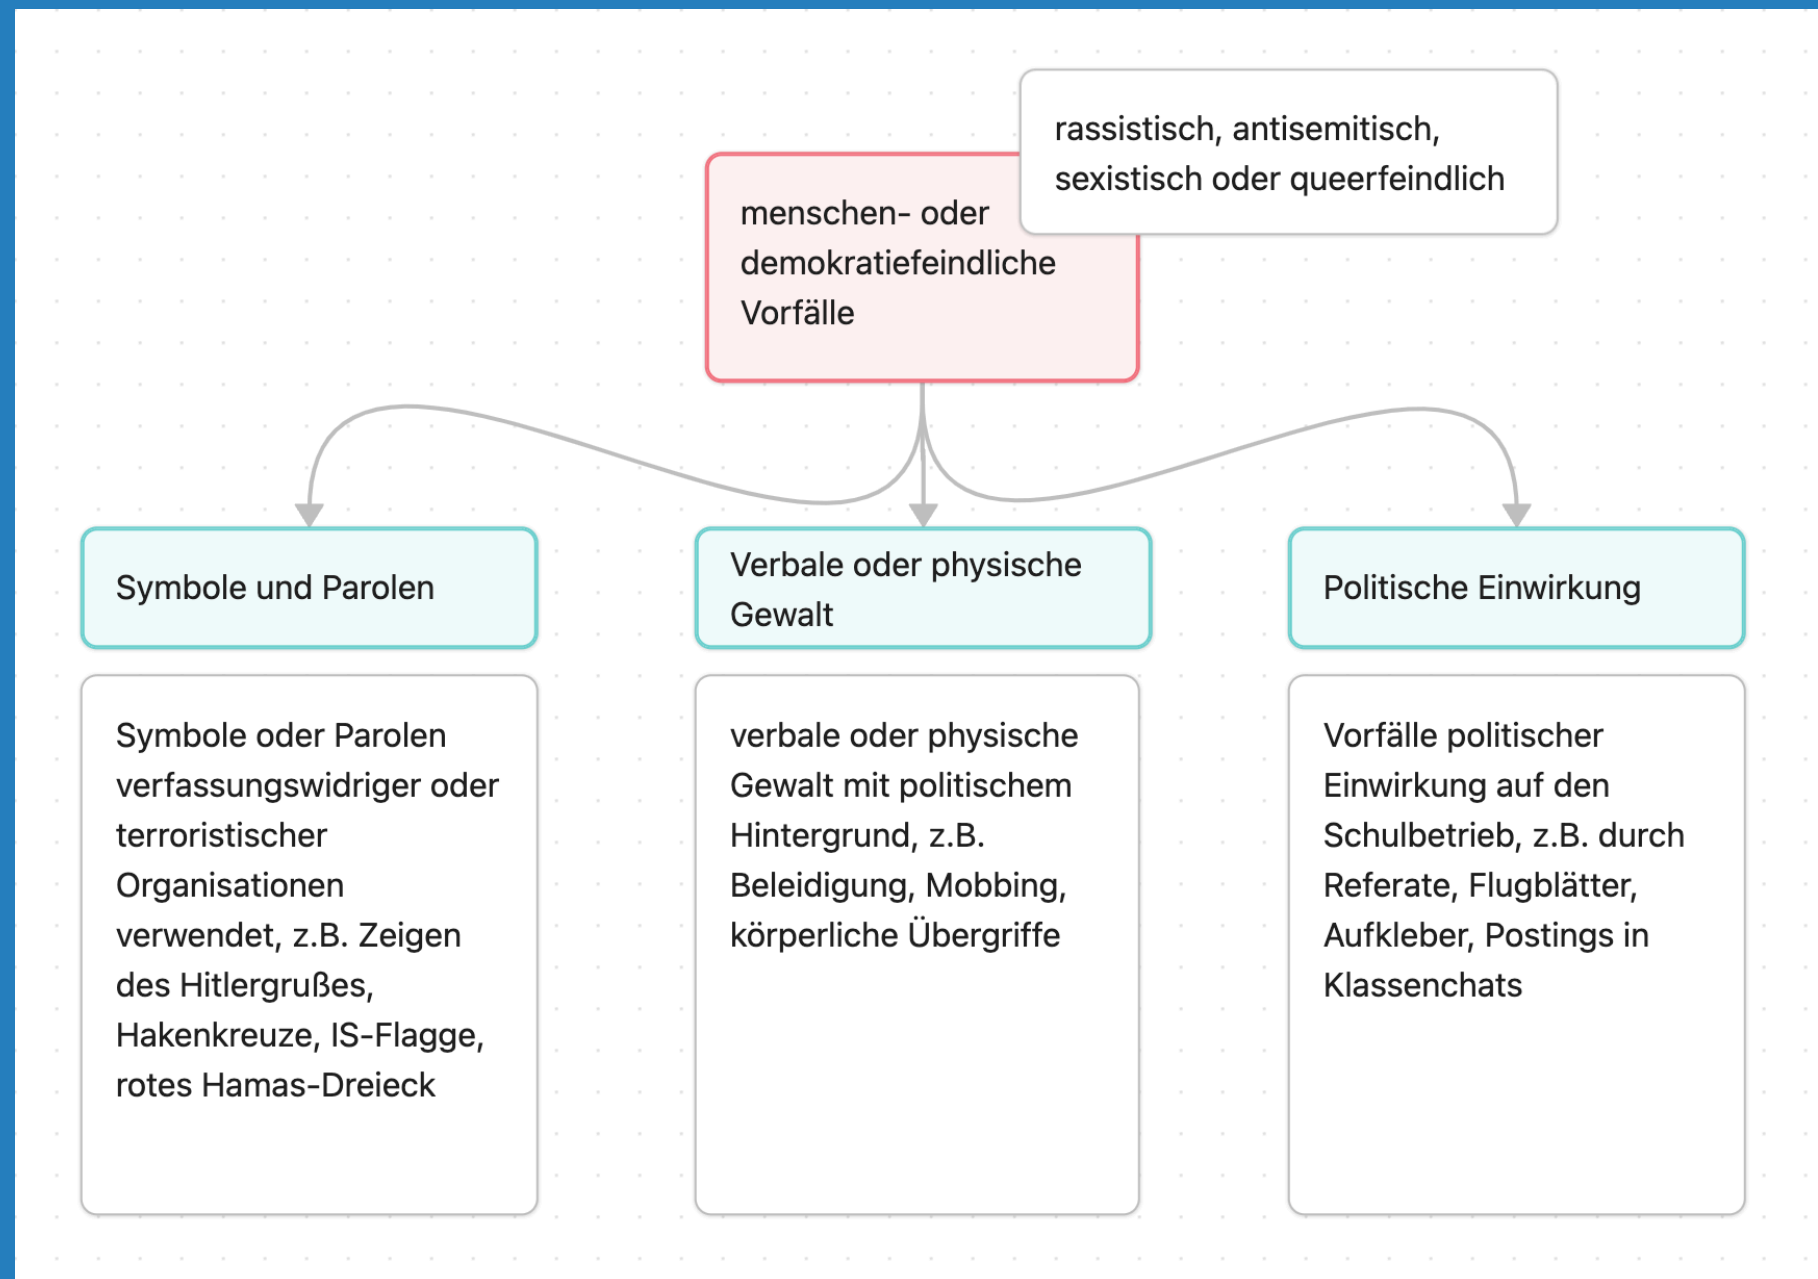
menschen- oder demokratiefeindliche Vorfälle

rassistisch, antisemitisch, sexistisch oder queerfeindlich

Symbole und Parolen

Symbole oder Parolen verfassungswidriger oder terroristischer Organisationen verwendet, z.B. Zeigen des Hitlergrußes, Hakenkreuze, IS-Flagge, rotes Hamas-Dreieck

Verbale oder physische Gewalt

verbale oder physische Gewalt mit politischem Hintergrund, z.B. Beleidigung, Mobbing, körperliche Übergriffe

Politische Einwirkung

Vorfälle politischer Einwirkung auf den Schulbetrieb, z.B. durch Referate, Flugblätter, Aufkleber, Postings in Klassenchats